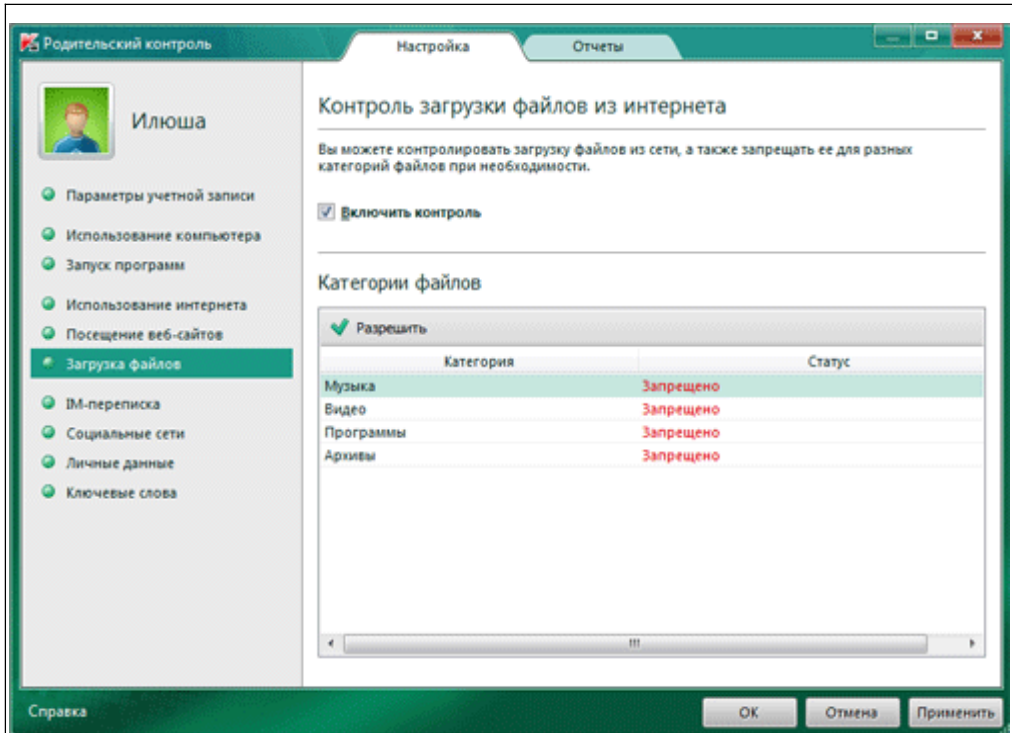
Родительский контроль

Настройка

Отчеты

Илюша

Параметры учетной записи

Использование компьютера

Запуск программ

Использование интернета

Посещение веб-сайтов

Загрузка файлов

IM-переписка

Социальные сети

Личные данные

Ключевые слова

Контроль загрузки файлов из интернета

Вы можете контролировать загрузку файлов из сети, а также запрещать ее для разных категорий файлов при необходимости.

Включить контроль

Категории файлов

Разрешить

| Категория | Статус |
|---|---|
| Музыка | Запрещено |
| Видео | Запрещено |
| Программы | Запрещено |
| Архивы | Запрещено |

Справка

ОК

Отмена

Применить